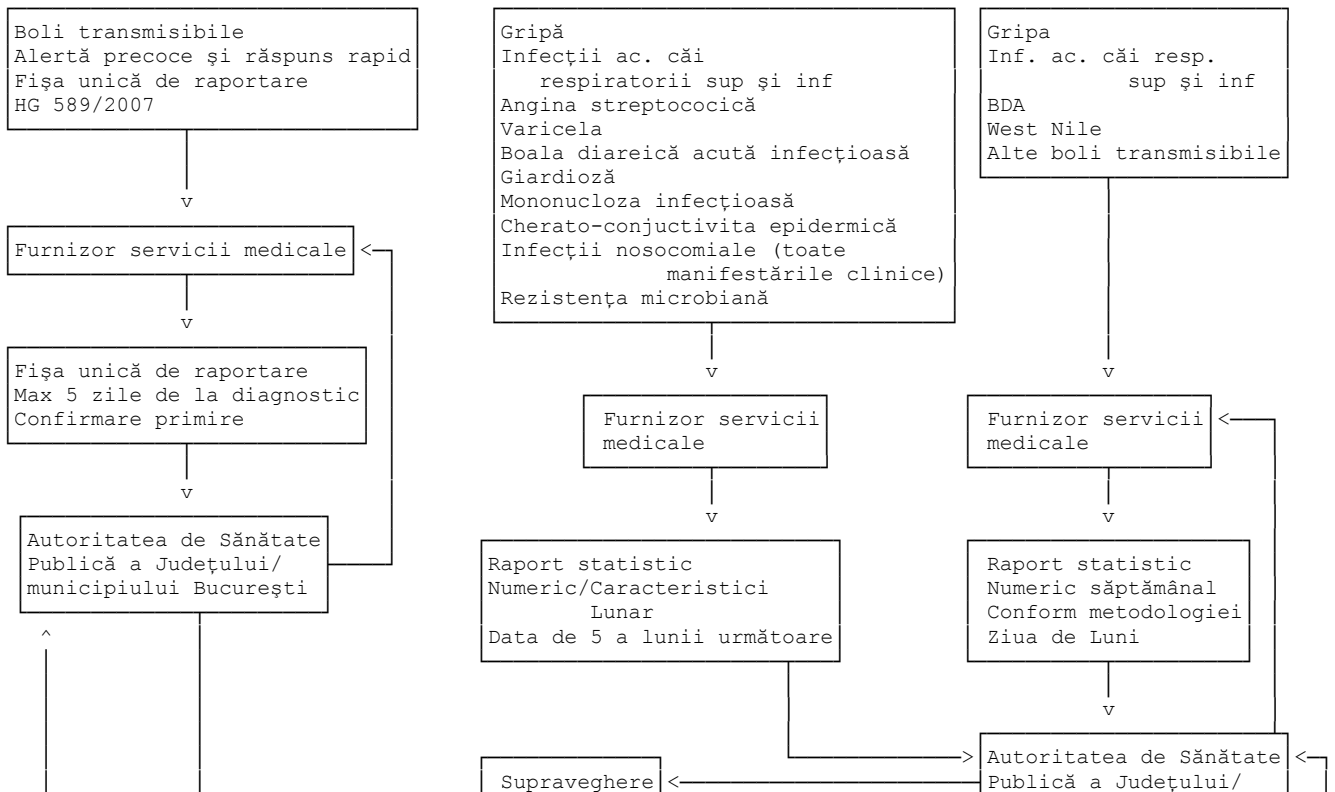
Boli transmisibile
Alertă precoce şi răspuns rapid
Fişa unică de raportare
HG 589/2007

v

Furnizor servicii medicale <

v

Fişa unică de raportare
Max 5 zile de la diagnostic
Confirmare primire

v

Autoritatea de Sănătate Publică a Judeţului/ municipiului Bucureşti

^

Gripă
Infecţii ac. căi respiratorii sup şi inf
Angina streptococică
Varicela
Boala diareică acută infecţioasă
Giardioză
Mononucloza infecţioasă
Cherato-conjuctivita epidermică
Infecţii nosocomiale (toate manifestările clinice)
Rezistenţa microbiană

v

Furnizor servicii medicale

v

Raport statistic
Numeric/Caracteristici
Lunar
Data de 5 a lunii următoare

Supraveghere <

Gripa
Inf. ac. căi resp. sup şi inf
BDA
West Nile
Alte boli transmisibile

v

Furnizor servicii medicale <

v

Raport statistic
Numeric săptămânal
Conform metodologiei
Ziua de Luni

v

> Autoritatea de Sănătate Publică a Judeţului/ <